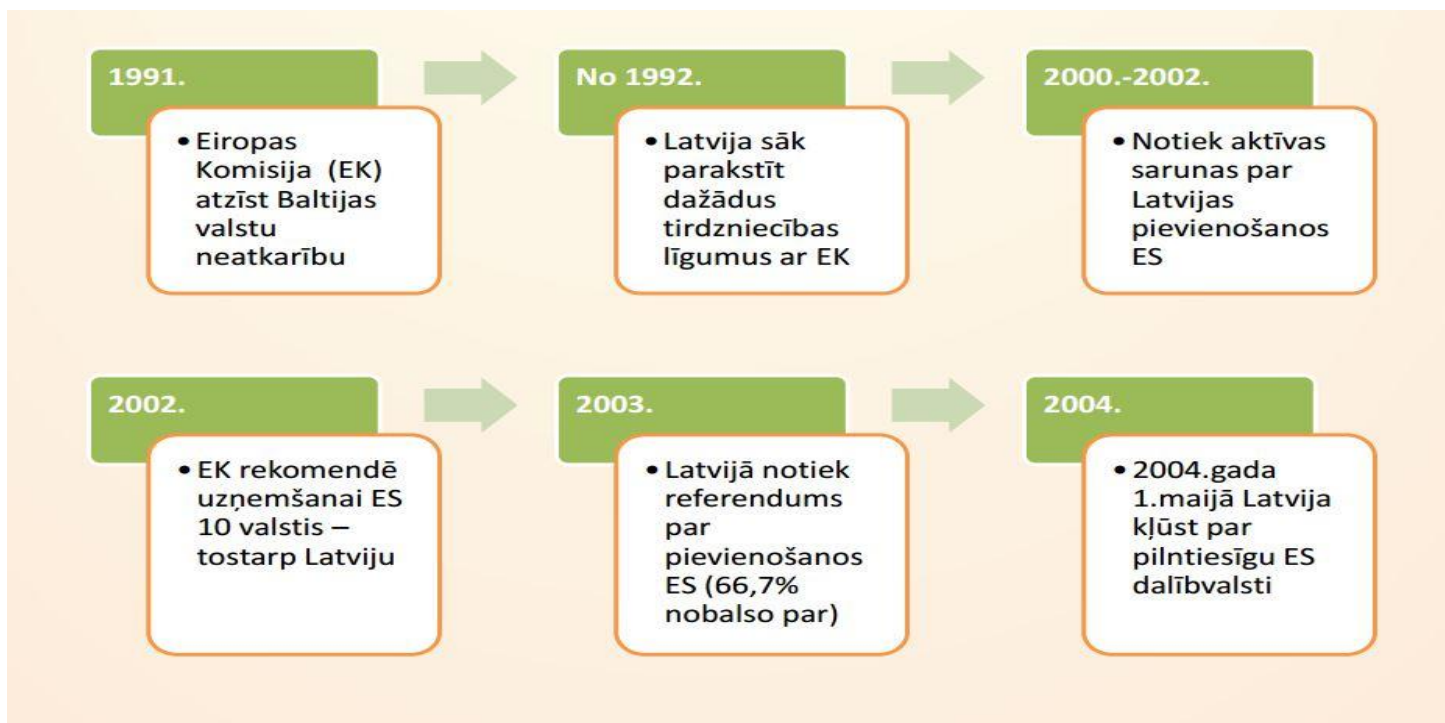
1991.

• Eiropas Komisija (EK) atzīst Baltijas valstu neatkarību

No 1992.

• Latvija sāk parakstīt dažādus tirdzniecības līgumus ar EK

2000.-2002.

• Notiek aktīvas sarunas par Latvijas pievienošanos ES

2002.

• EK rekomendē uzņemšanai ES 10 valstis – tostarp Latviju

2003.

• Latvijā notiek referendums par pievienošanos ES (66,7% nobalso par)

2004.

• 2004.gada 1.maijā Latvija kļūst par pilntiesīgu ES dalībvalsti